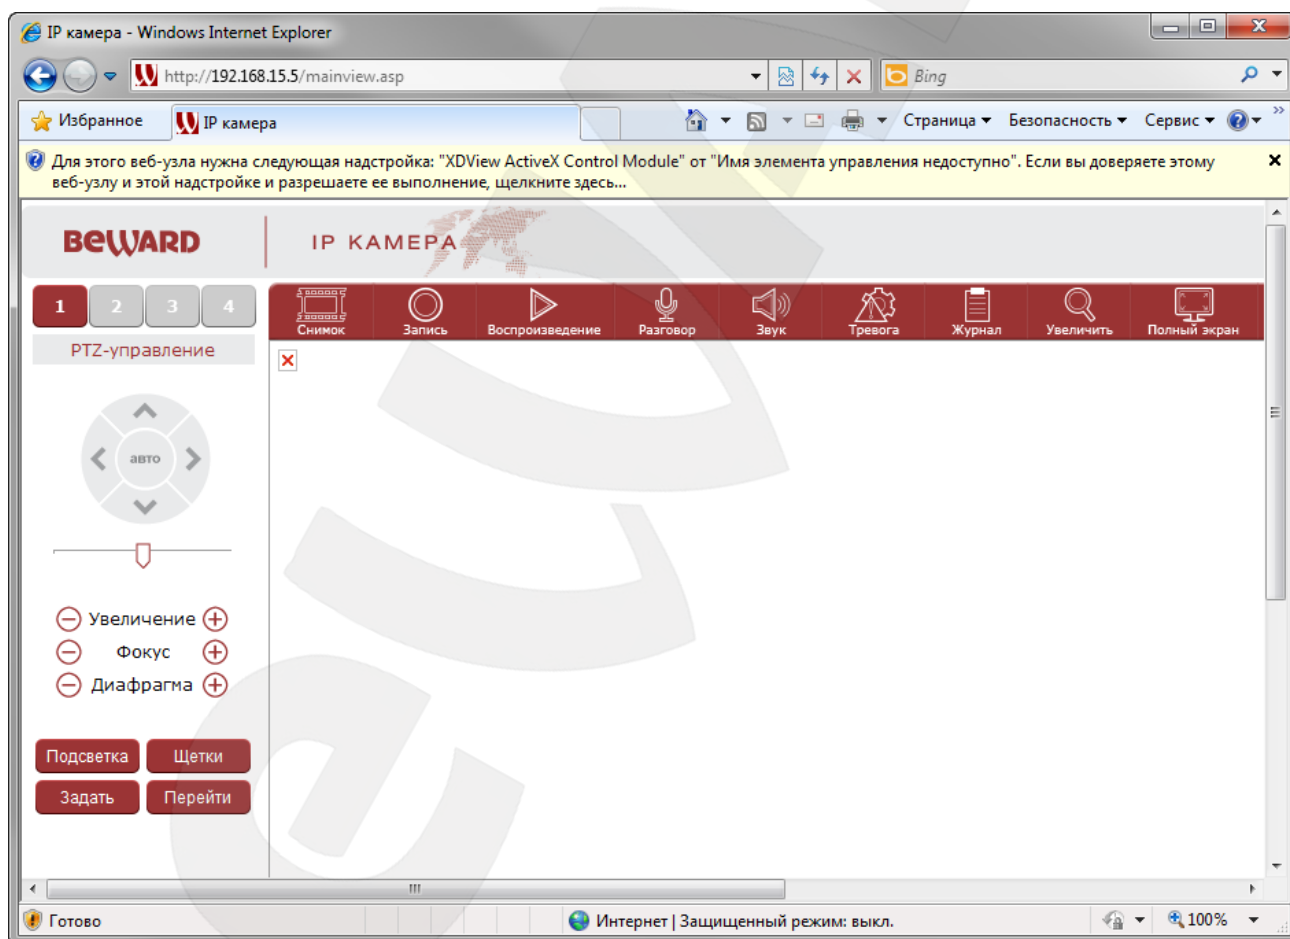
IP камера - Windows Internet Explorer

http://192.168.15.5/mainview.asp

Bing

Избранное

IP камера

Страница ▾ Безопасность ▾ Сервис ▾

Для этого веб-узла нужна следующая надстройка: "XDView ActiveX Control Module" от "Имя элемента управления недоступно". Если вы доверяете этому веб-узлу и этой надстройке и разрешаете ее выполнение, щелкните здесь...

BEWARD

IP КАМЕРА

1 2 3 4

PTZ-управление

авто

Снимок Запись Воспроизведение Разговор Звук Тревога Журнал Увеличить Полный экран

Увеличение

Фокус

Диафрагма

Подсветка Щетки

Задать Перейти

Готово

Интернет | Защищенный режим: выкл.

100%